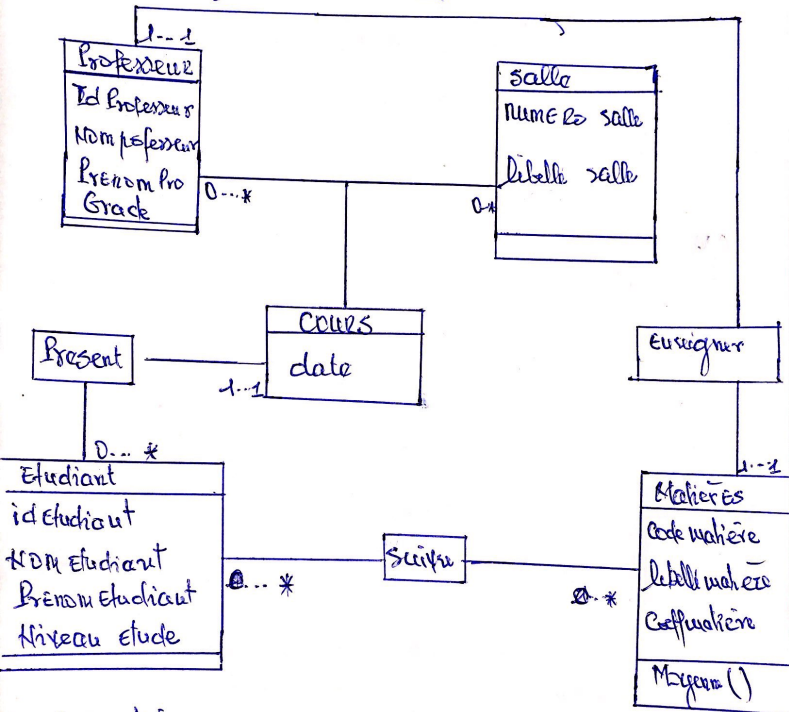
1..1
Professeur
Id Professeur
Nom professeur
Prenom Pro
Grade

0..*

salle
NUMERO salle
libelle salle

0..*

cours
date

1..1

Present

Ensigner

0..*

Etudiant
id etudiant
NOM Etudiant
Prenom Etudiant
Niveau etude

0..*

Suivre

0..*

1..1

Matieres
code matière
libelle matière
Coeffmatière
Moyenne()